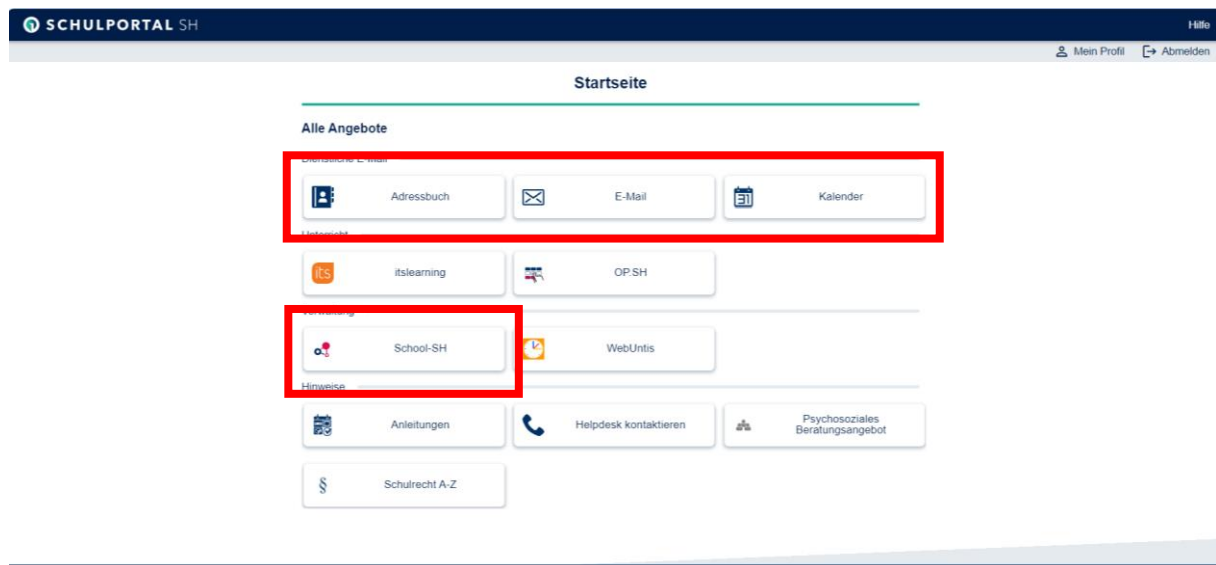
SCHULPORTAL SH

Hilfe

Mein Profil Abmelden

Startseite

Alle Angebote

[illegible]

Adressbuch

E-Mail

Kalender

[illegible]

its

itslearning

OP.SH

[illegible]

School-SH

WebUntis

Hinweise

Anleitungen

Helpdesk kontaktieren

Psychosoziales Beratungsangebot

§

Schulrecht A-Z